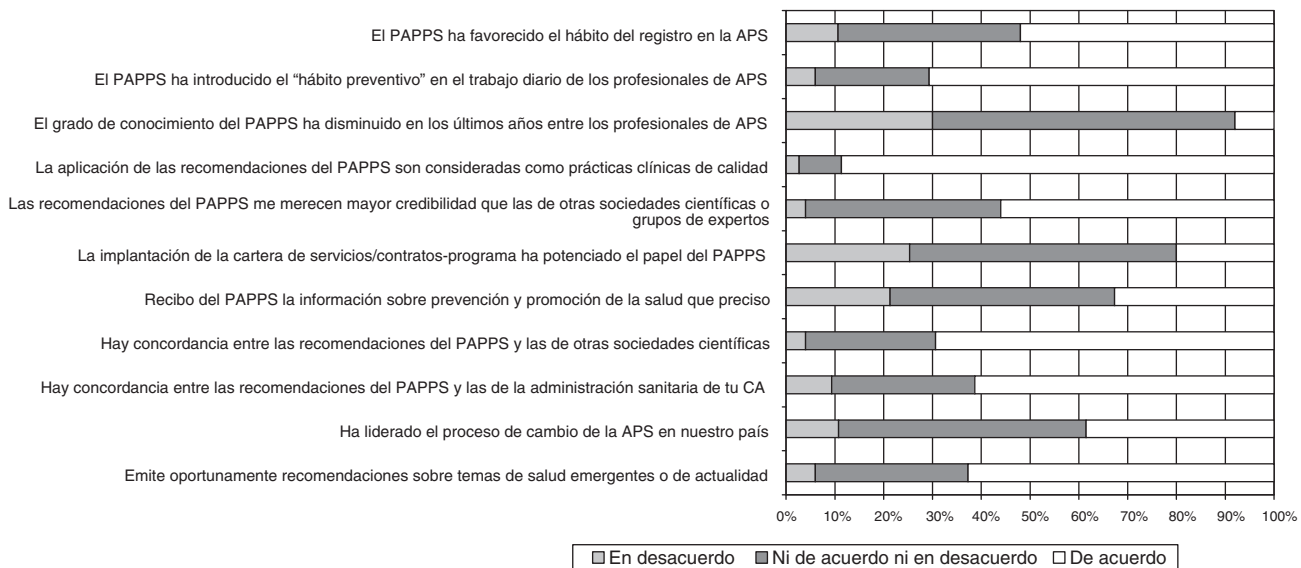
El PAPPS ha favorecido el hábito del registro en la APS

El PAPPS ha introducido el “hábito preventivo” en el trabajo diario de los profesionales de APS

El grado de conocimiento del PAPPS ha disminuido en los últimos años entre los profesionales de APS

La aplicación de las recomendaciones del PAPPS son consideradas como prácticas clínicas de calidad

Las recomendaciones del PAPPS me merecen mayor credibilidad que las de otras sociedades científicas o grupos de expertos

La implantación de la cartera de servicios/contratos-programa ha potenciado el papel del PAPPS

Recibo del PAPPS la información sobre prevención y promoción de la salud que preciso

Hay concordancia entre las recomendaciones del PAPPS y las de otras sociedades científicas

Hay concordancia entre las recomendaciones del PAPPS y las de la administración sanitaria de tu CA

Ha liderado el proceso de cambio de la APS en nuestro país

Emite oportunamente recomendaciones sobre temas de salud emergentes o de actualidad

0% 10% 20% 30% 40% 50% 60% 70% 80% 90% 100%

En desacuerdo Ni de acuerdo ni en desacuerdo De acuerdo